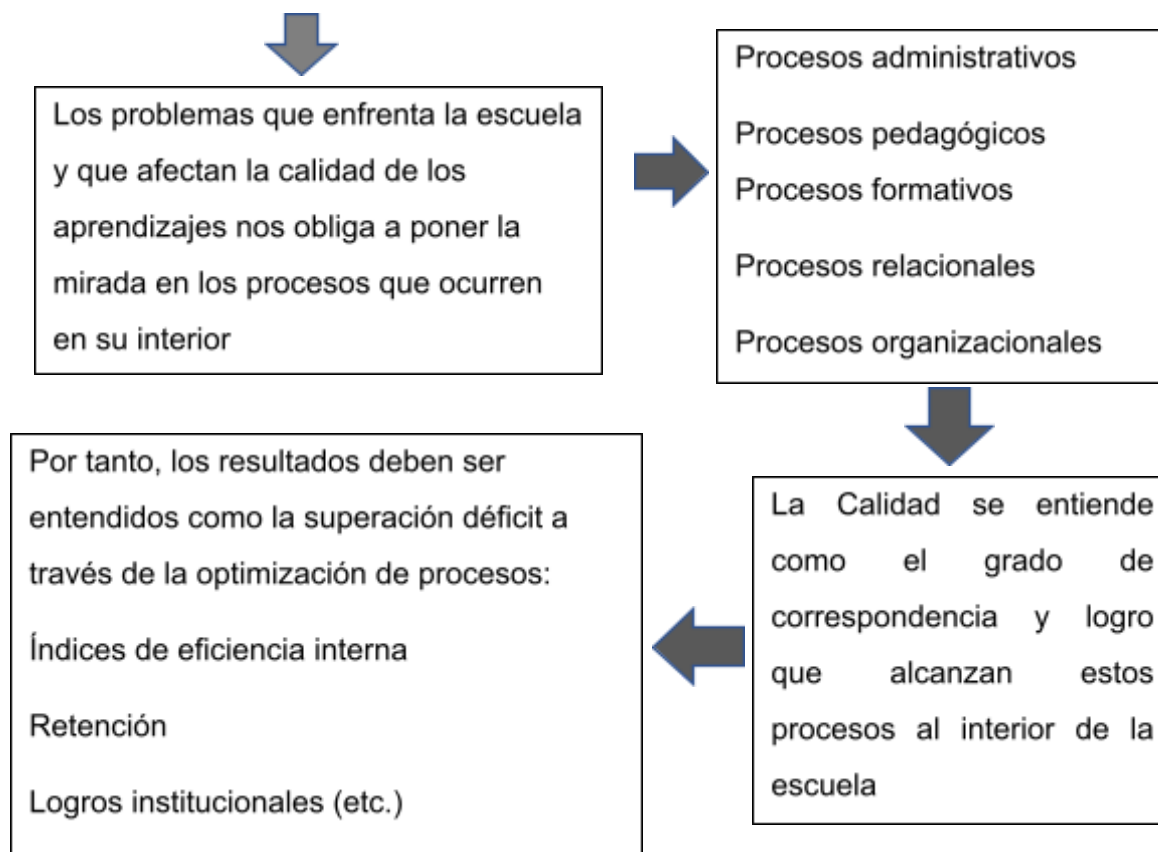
Los problemas que enfrenta la escuela y que afectan la calidad de los aprendizajes nos obliga a poner la mirada en los procesos que ocurren en su interior

Procesos administrativos

Procesos pedagógicos

Procesos formativos

Procesos relacionales

Procesos organizacionales

La Calidad se entiende como el grado de correspondencia y logro que alcanzan estos procesos al interior de la escuela

Por tanto, los resultados deben ser entendidos como la superación déficit a través de la optimización de procesos:

Índices de eficiencia interna

Retención

Logros institucionales (etc.)